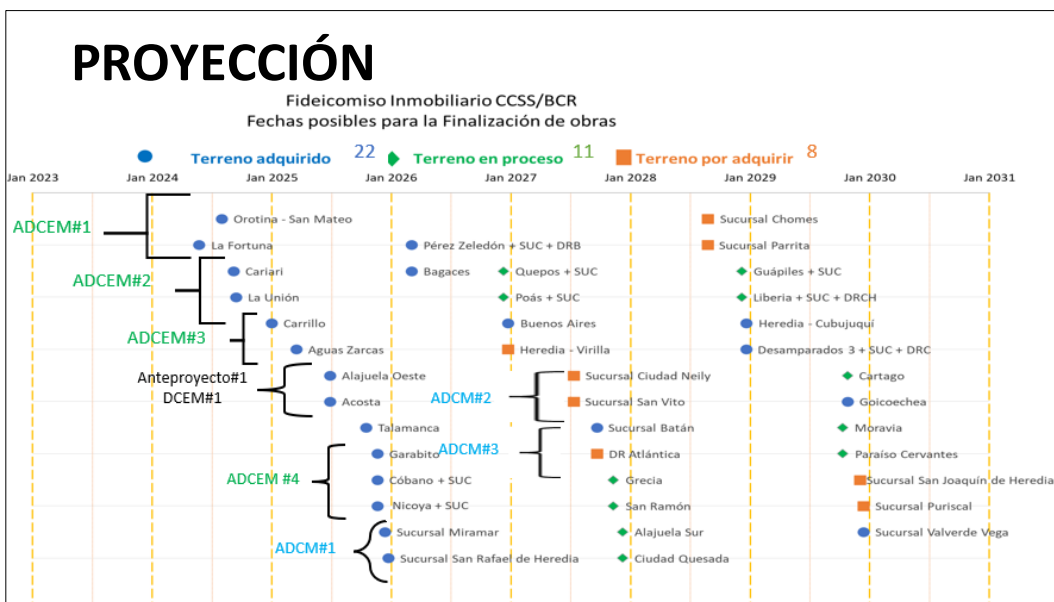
PROYECCIÓN

Fideicomiso Inmobiliario CCSS/BCR
Fechas posibles para la Finalización de obras

Terreno adquirido 22 Terreno en proceso 11 Terreno por adquirir 8

Jan 2023 Jan 2024 Jan 2025 Jan 2026 Jan 2027 Jan 2028 Jan 2029 Jan 2030 Jan 2031

ADCEM#1
Orotina - San Mateo
Sucursal Chomes
La Fortuna
Pérez Zeledón + SUC + DRB
Sucursal Parrita
ADCEM#2
Cariari
Bagaces
Quepos + SUC
Guápiles + SUC
La Unión
Poás + SUC
Liberia + SUC + DRCH
ADCEM#3
Carrillo
Buenos Aires
Heredia - Cubujuquí
Aguas Zarcas
Heredia - Virilla
Desamparados 3 + SUC + DRC
Anteproyecto#1
DCEM#1
Alajuela Oeste
Sucursal Ciudad Neily
Cartago
Acosta
ADCM#2
Sucursal San Vito
Goicoechea
Talamanca
Sucursal Batán
Moravia
ADCM#3
Garabito
DR Atlántica
Paraíso Cervantes
ADCEM #4
Cóbano + SUC
Grecia
Sucursal San Joaquín de Heredia
Nicoya + SUC
San Ramón
Sucursal Puriscal
Sucursal Miramar
Alajuela Sur
Sucursal Valverde Vega
ADCM#1
Sucursal San Rafael de Heredia
Ciudad Quesada